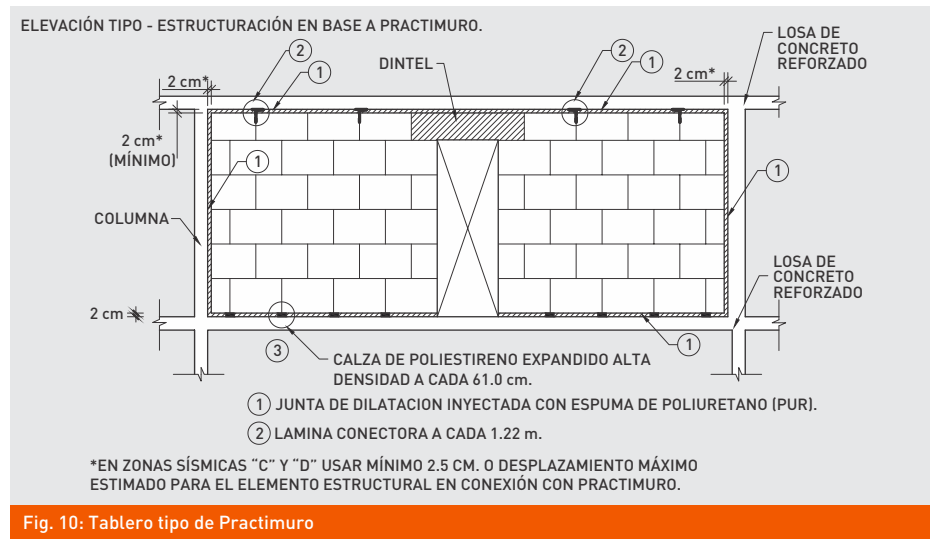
ELEVACIÓN TIPO - ESTRUCTURACIÓN EN BASE A PRACTIMURO.

2 cm*

2

1

DINTEL

2

1

2 cm*

LOSA DE CONCRETO REFORZADO

2 cm* (MÍNIMO)

1

1

COLUMNA

LOSA DE CONCRETO REFORZADO

2 cm

3

CALZA DE POLIESTIRENO EXPANDIDO ALTA DENSIDAD A CADA 61.0 cm.

1

1 JUNTA DE DILATACION INYECTADA CON ESPUMA DE POLIURETANO (PUR).

2 LAMINA CONECTORA A CADA 1.22 m.

*EN ZONAS SÍSMICAS "C" Y "D" USAR MÍNIMO 2.5 CM. O DESPLAZAMIENTO MÁXIMO ESTIMADO PARA EL ELEMENTO ESTRUCTURAL EN CONEXIÓN CON PRACTIMURO.

Fig. 10: Tablero tipo de Practimuro